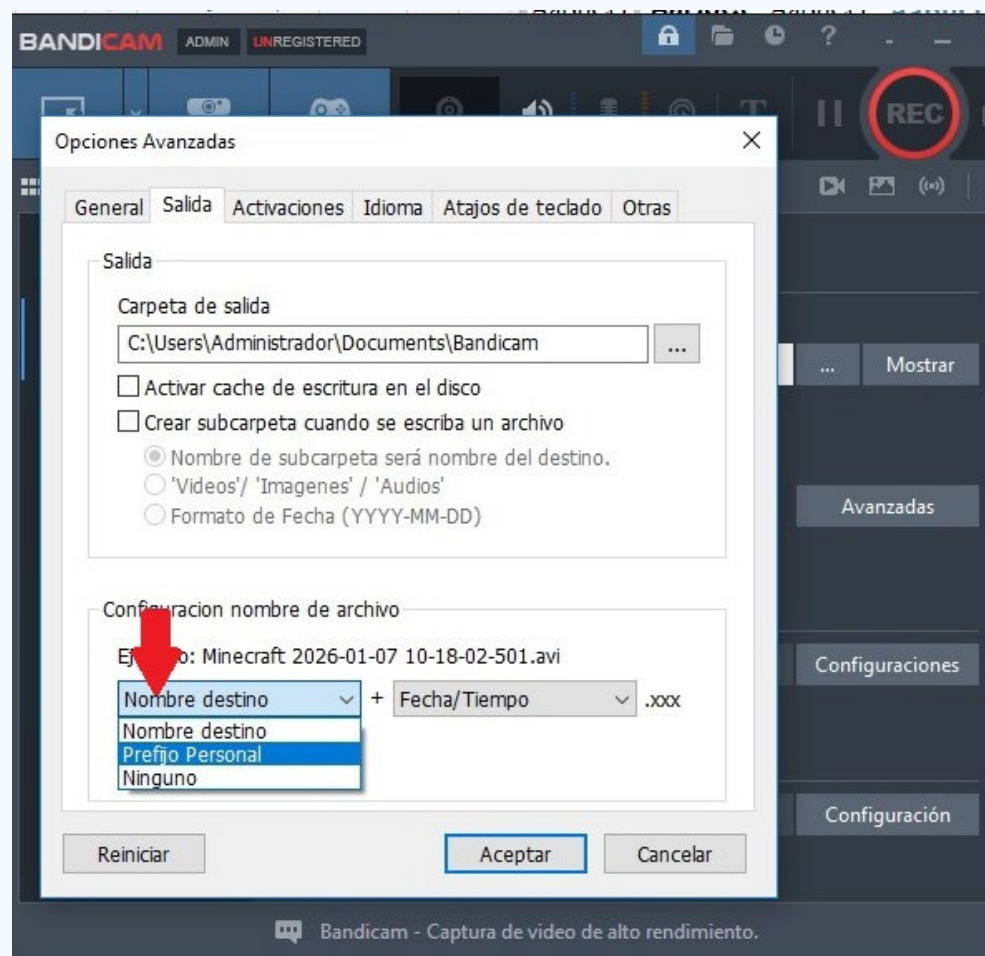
BANDICAM ADMIN UNREGISTERED

REC

Opciones Avanzadas

General Salida Activaciones Idioma Atajos de teclado Otras

Salida

Carpeta de salida

C:\Users\Administrador\Documents\Bandicam ...

Activar cache de escritura en el disco

Crear subcarpeta cuando se escriba un archivo

Nombre de subcarpeta será nombre del destino.

'Videos'/ 'Imagenes' / 'Audios'

Formato de Fecha (YYYY-MM-DD)

Configuracion nombre de archivo

Ej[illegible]o: Minecraft 2026-01-07 10-18-02-501.avi

Nombre destino + Fecha/Tiempo .xxx

Nombre destino

Prefijo Personal

Ninguno

Reiniciar Aceptar Cancelar

... Mostrar

Avanzadas

Configuraciones

Configuración

Bandicam - Captura de video de alto rendimiento.